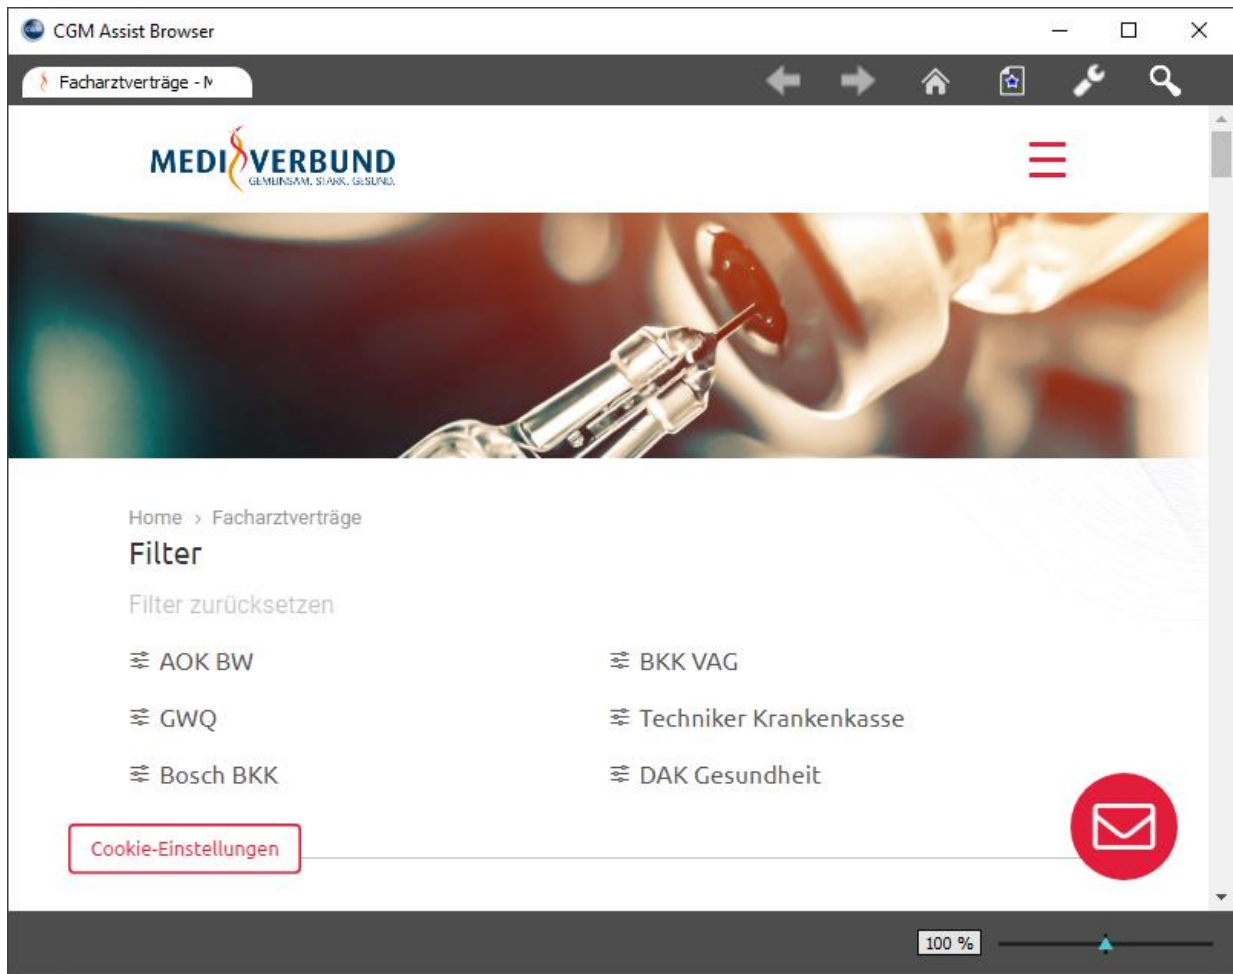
CGM Assist Browser

Facharztverträge - M

MEDI VERBUND
GEMEINSAM. STARK. GESUND.

Home › Facharztverträge

Filter

Filter zurücksetzen

AOK BW

BKK VAG

GWQ

Techniker Krankenkasse

Bosch BKK

DAK Gesundheit

Cookie-Einstellungen

100 %